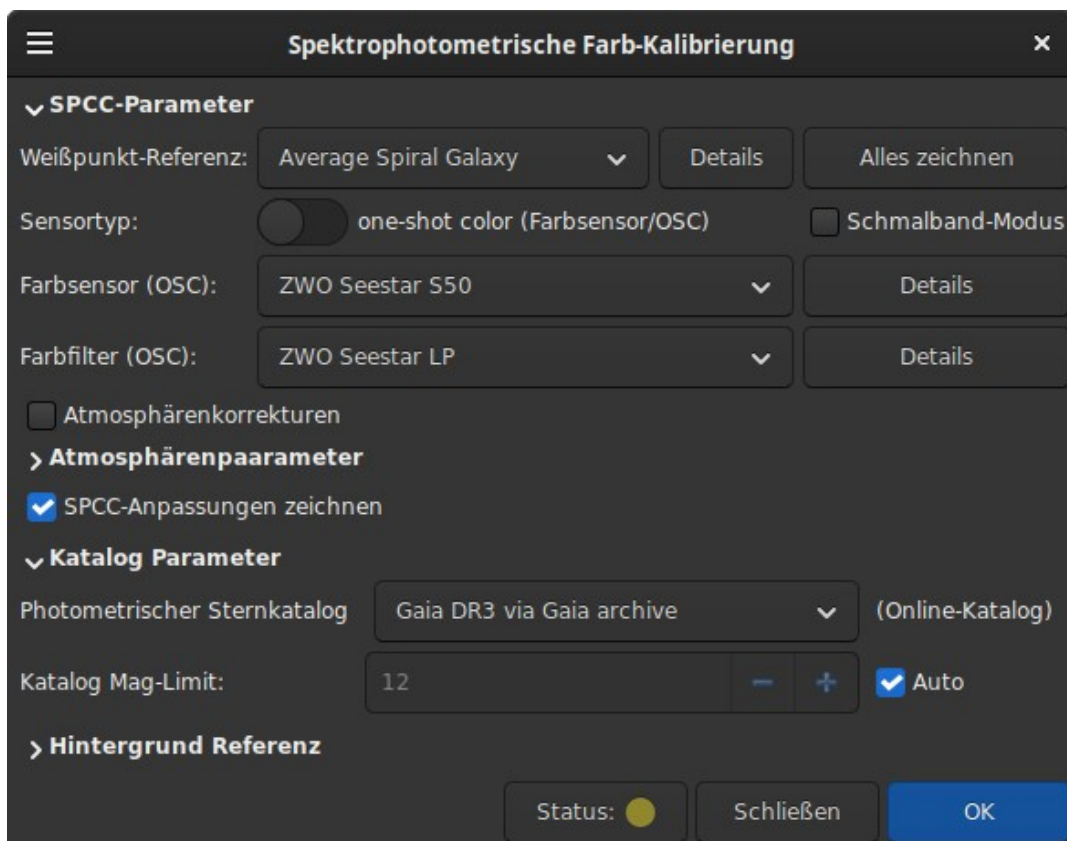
Spektrophotometrische Farb-Kalibrierung

×

SPCC-Parameter

Weißpunkt-Referenz: Average Spiral Galaxy Details Alles zeichnen

Sensortyp: one-shot color (Farbsensor/OSC) Schmalband-Modus

Farbsensor (OSC): ZWO Seestar S50 Details

Farbfilter (OSC): ZWO Seestar LP Details

Atmosphärenkorrekturen

Atmosphärenpaarameter

SPCC-Anpassungen zeichnen

Katalog Parameter

Photometrischer Sternkatalog Gaia DR3 via Gaia archive (Online-Katalog)

Katalog Mag-Limit: 12 − + Auto

Hintergrund Referenz

Status: Schließen OK